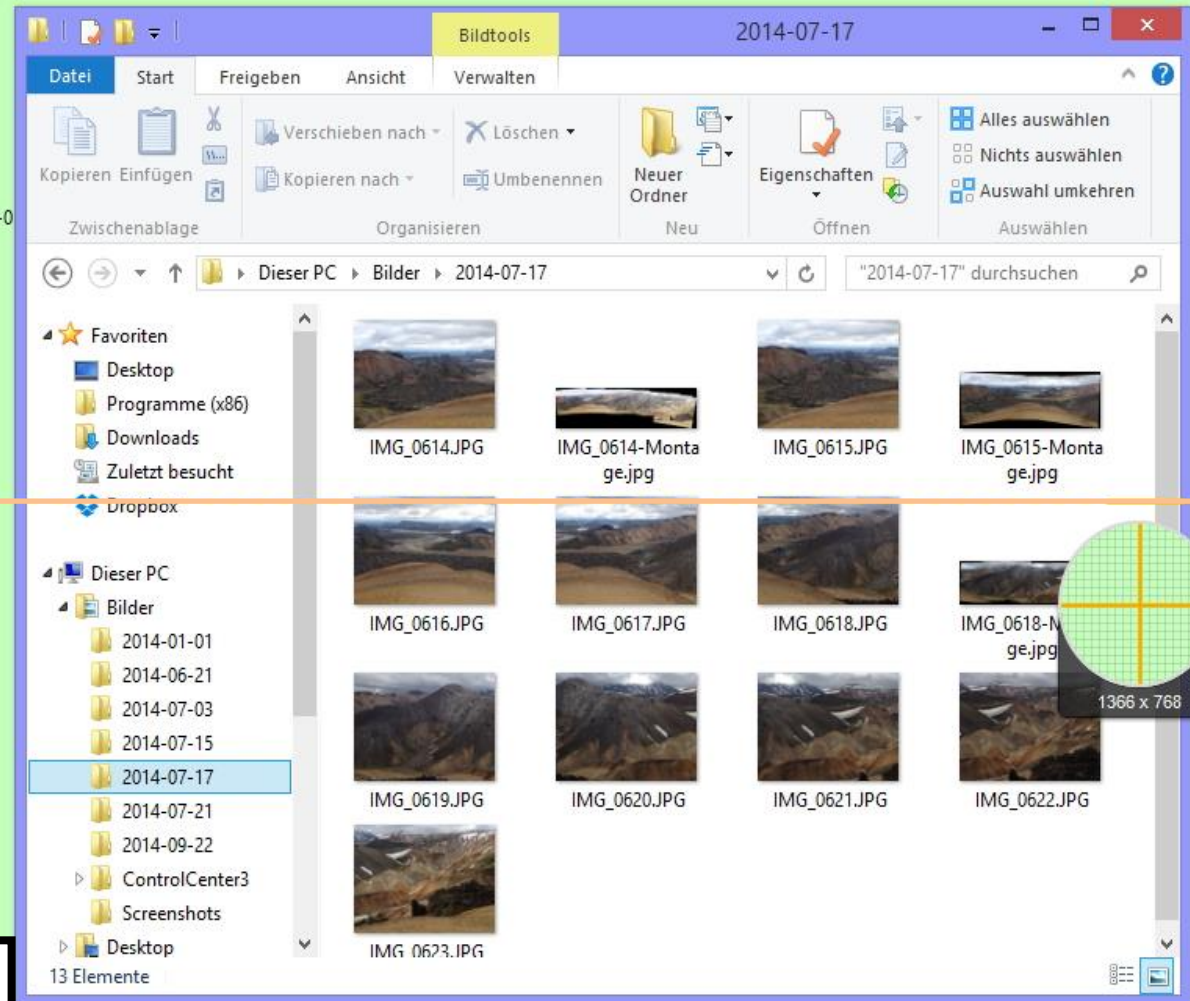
Bildtools

2014-07-17

Datei Start Freigeben Ansicht Verwalten

Kopieren Einfügen

Zwischenablage

Verschieben nach

Kopieren nach

Löschen

Umbenennen

Organisieren

Neuer Ordner

Neu

Eigenschaften

Öffnen

Alles auswählen

Nichts auswählen

Auswahl umkehren

Auswählen

Dieser PC › Bilder › 2014-07-17

"2014-07-17" durchsuchen

Favoriten
Desktop
Programme (x86)
Downloads
Zuletzt besucht
Dropbox

Dieser PC
Bilder
2014-01-01
2014-06-21
2014-07-03
2014-07-15
2014-07-17
2014-07-21
2014-09-22
ControlCenter3
Screenshots
Desktop

IMG_0614.JPG
IMG_0614-Montage.jpg
IMG_0615.JPG
IMG_0615-Montage.jpg
IMG_0616.JPG
IMG_0617.JPG
IMG_0618.JPG
IMG_0618-M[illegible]ge.jpg
IMG_0619.JPG
IMG_0620.JPG
IMG_0621.JPG
IMG_0622.JPG
IMG_0623.JPG

1366 x 768

13 Elemente